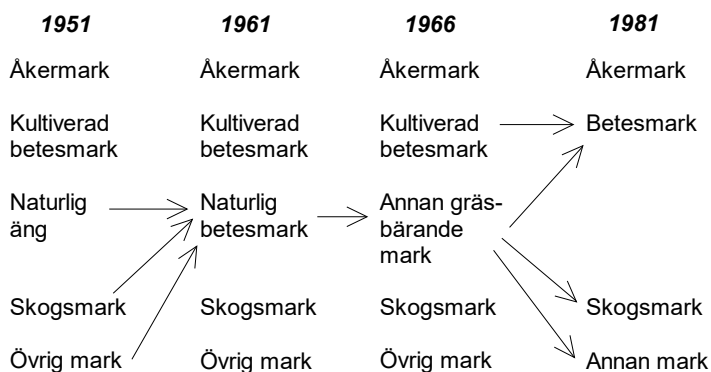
| 1951 | 1961 | 1966 | 1981 |
|---|---|---|---|
| Åkermark | Åkermark | Åkermark | Åkermark |
| Kultiverad betesmark | Kultiverad betesmark | Kultiverad betesmark | Betesmark |
| Naturlig äng | Naturlig betesmark | Annan gräsbärande mark | |
| Skogsmark | Skogsmark | Skogsmark | Skogsmark |
| Övrig mark | Övrig mark | Övrig mark | Annan mark |